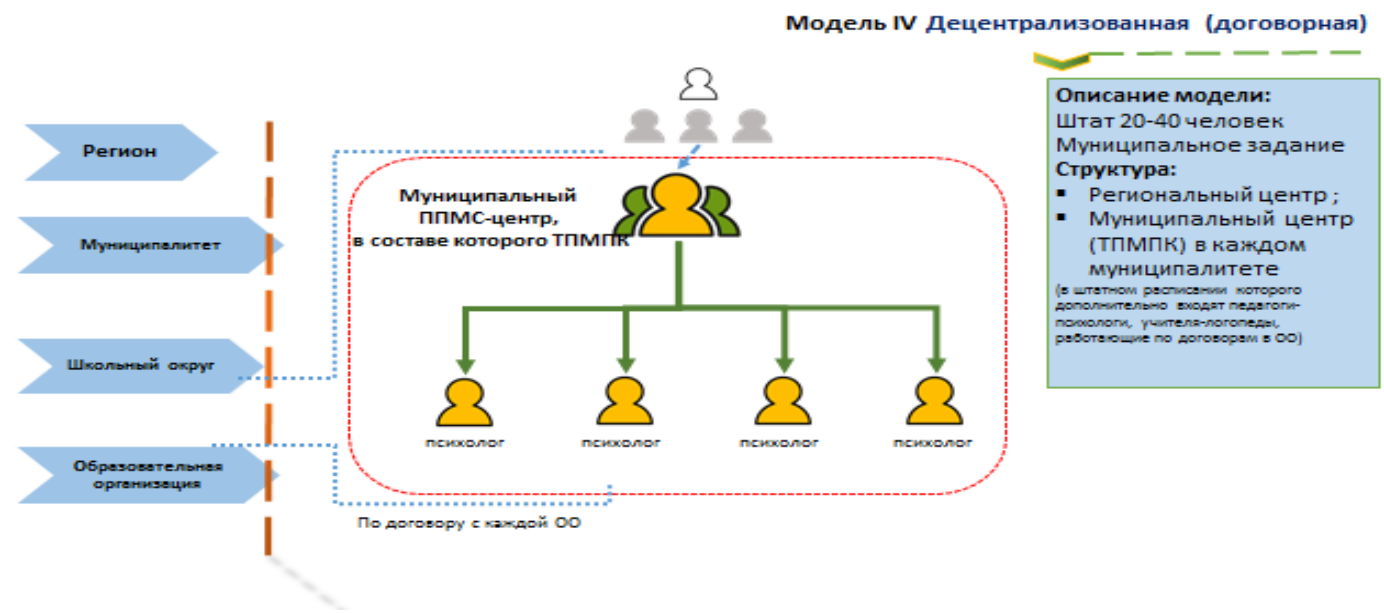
Модель IV Децентрализованная (договорная)

Описание модели:
Штат 20-40 человек
Муниципальное задание
Структура:
▪ Региональный центр ;
▪ Муниципальный центр (ТПМПК) в каждом муниципалитете
(в штатном расписании которого дополнительно входят педагоги-психологи, учителя-логопеды, работающие по договорам в ОО)

Регион

Муниципалитет

Школьный округ

Образовательная организация

Муниципальный ППМС-центр, в составе которого ТПМПК

психолог

психолог

психолог

психолог

По договору с каждой ОО